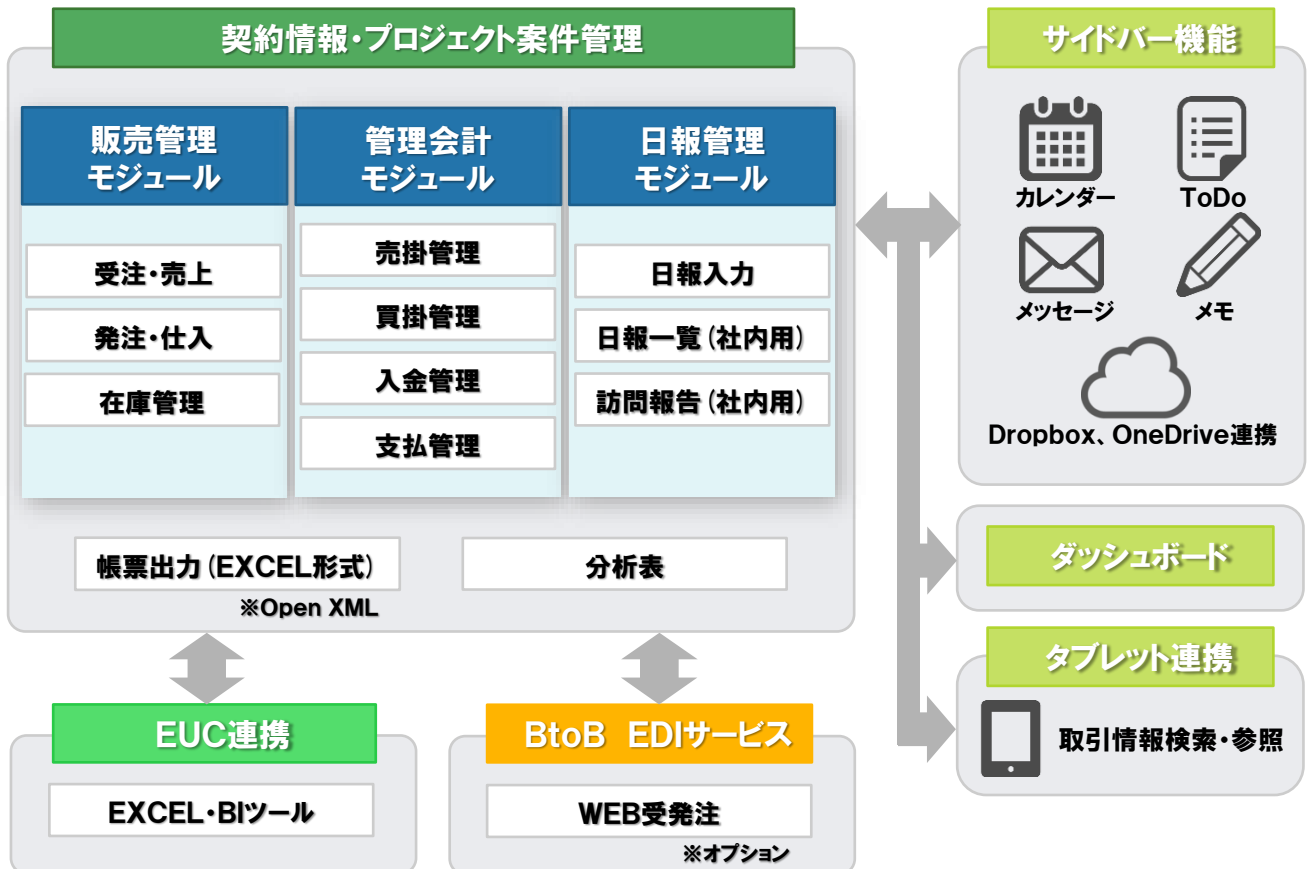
契約情報・プロジェクト案件管理

販売管理
モジュール

受注・売上

発注・仕入

在庫管理

管理会計
モジュール

売掛管理

買掛管理

入金管理

支払管理

日報管理
モジュール

日報入力

日報一覧（社内用）

訪問報告（社内用）

帳票出力（EXCEL形式）

※Open XML

分析表

サイドバー機能

カレンダー

ToDo

メッセージ

メモ

Dropbox、OneDrive連携

ダッシュボード

タブレット連携

取引情報検索・参照

EUC連携

EXCEL・BIツール

BtoB EDIサービス

WEB受発注

※オプション